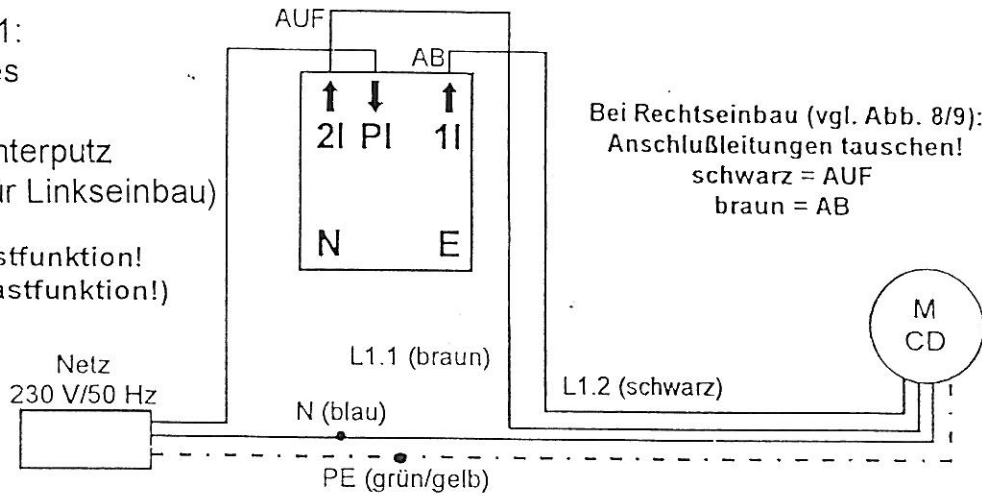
1:
es

nterputz
ir Linkseinbau)

stfunktion!
astfunktion!)

AUF
AB
2I PI 1I
N E

Bei Rechtseinbau (vgl. Abb. 8/9):
Anschlußleitungen tauschen!
schwarz = AUF
braun = AB

M
CD

Netz
230 V/50 Hz

L1.1 (braun)
L1.2 (schwarz)
N (blau)
PE (grün/gelb)